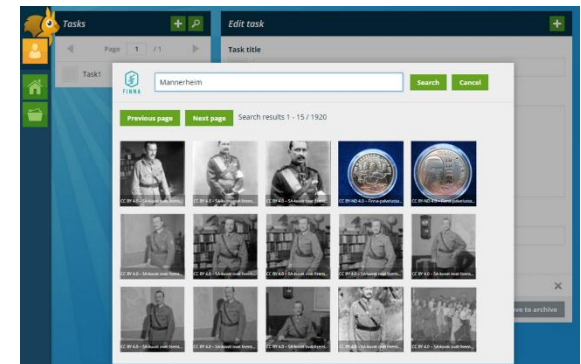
Tasks

Page 1 /1

Task1

Edit task

Task title

FINNA

Mannerheim

Search

Cancel

Previous page

Next page

Search results 1 - 15 / 1920

CC BY 4.0 - SA-kuva (Suomen...

CC BY 4.0 - SA-kuva (Suomen...

CC BY 4.0 - SA-kuvat (Sotam...

CC BY-ND 4.0 - Finna-palvelussa...

CC BY-ND 4.0 - Finna-palvelussa...

CC BY 4.0 - SA-kuvat (Sota-ai...

CC BY 4.0 - SA-kuvat (Sota-ai...

CC BY 4.0 - SA-kuvat (Sota-ai...

CC BY 4.0 - SA-kuvat (Sota-ai...

CC BY 4.0 - SA-kuvat (Sota-ai...

CC BY 4.0 - SA-kuvat (Sota-ai...

CC BY 4.0 - SA-kuvat (Sota-ai...

CC BY 4.0 - SA-kuvat (Sota-ai...

CC BY 4.0 - SA-kuvat (Sota-ai...

CC BY 4.0 - SA-kuvat (Sota-ai...

ve to archive